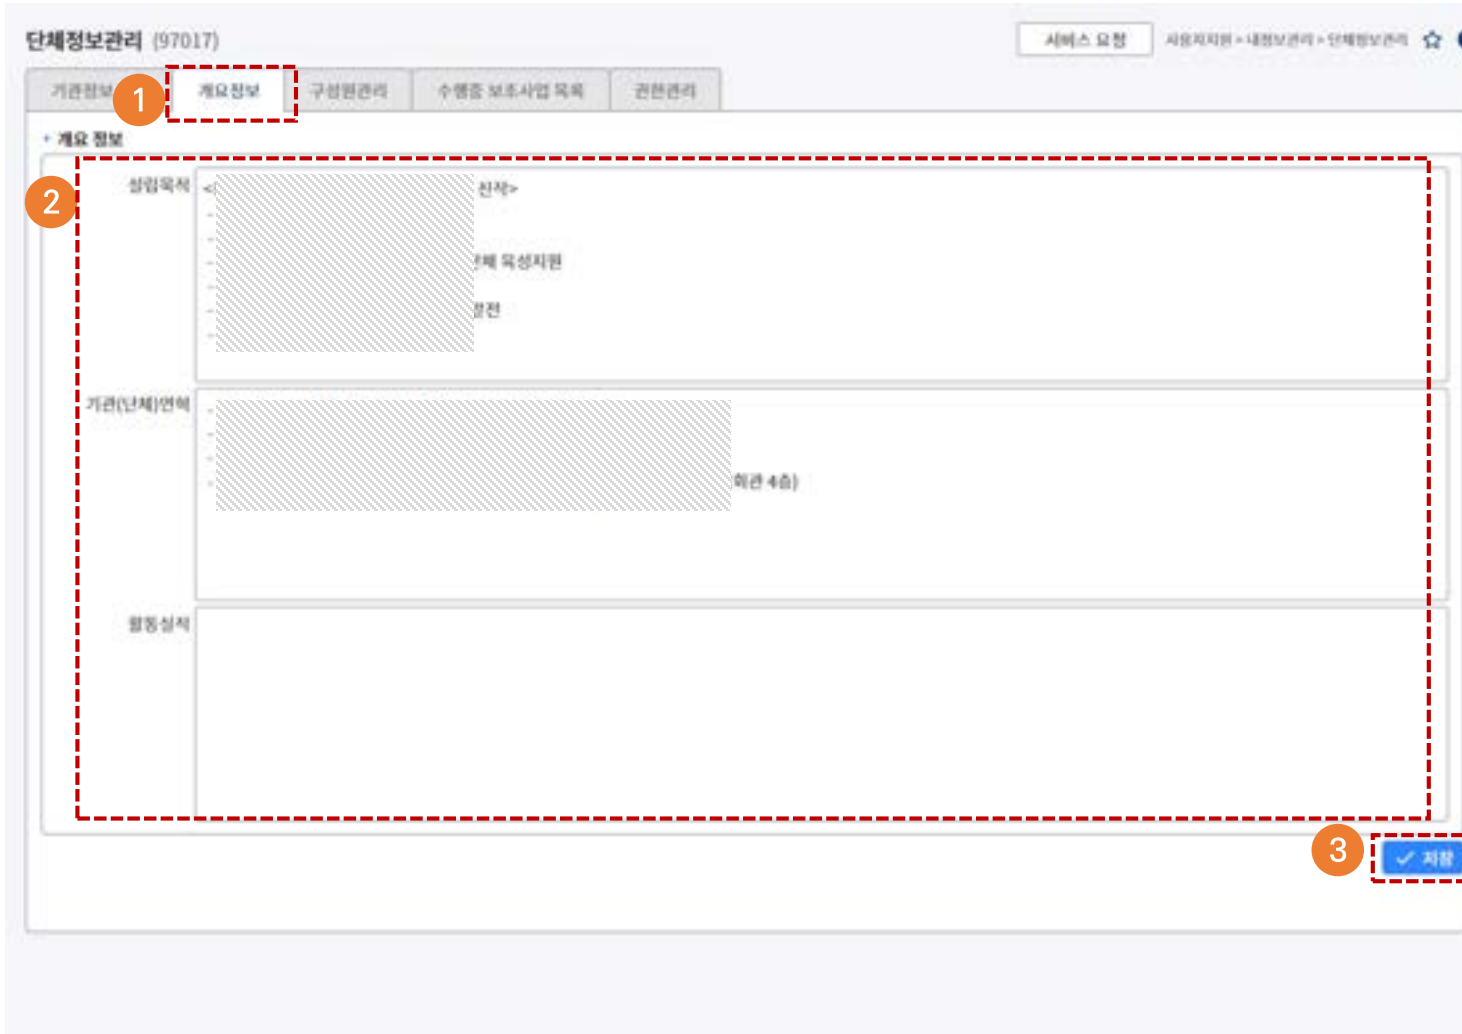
단체정보관리 (97017)

서비스 요청

사용자지원 > 내정보관리 > 단체정보관리

기관정보

1

개요정보

구성원관리

수행중 보조사업 목록

권한관리

개요 정보

2

설립목적

<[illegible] 진작>

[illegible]체 육성지원

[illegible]발전

기관(단체)연혁

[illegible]회관 4층)

활동실적

3

✓ 저장